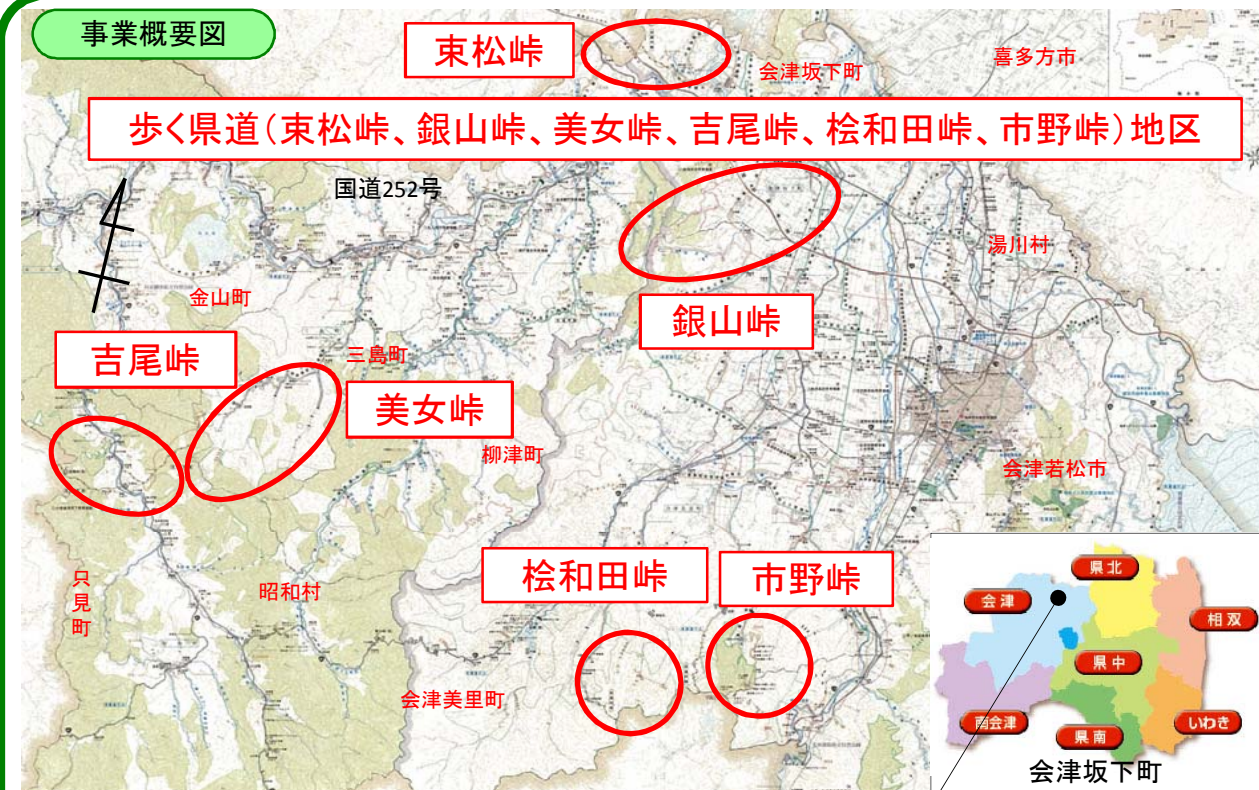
事業概要図

東松峠

会津坂下町

喜多方市

歩く県道（東松峠、銀山峠、美女峠、吉尾峠、桧和田峠、市野峠）地区

国道252号

湯川村

金山町

銀山峠

吉尾峠

三島町

美女峠

柳津町

会津若松市

只見町

昭和村

桧和田峠

市野峠

会津美里町

県北

会津

相双

県中

南会津

いわき

県南

会津坂下町